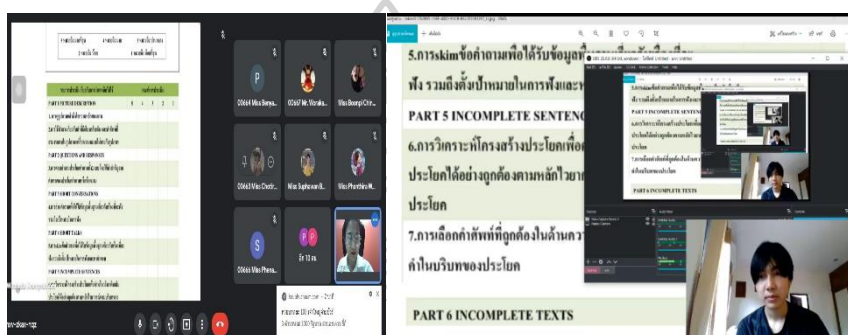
P
0064 Miss Benya...
0067 Mr. Worakа...
Miss Boonpi Chir...
0068 Miss Chotir...
Miss Suphawan B...
Miss Phonthira M...
S
0066 Miss Phena...
P P
อื่น 13 คน

PART 1 PHOTOGRAPHS
PART 2 QUESTION AND RESPONSE
PART 3 SHORT CONVERSATIONS
PART 4 SHORT TALKS
PART 5 INCOMPLETE SENTENCES

5.การskimข้อคำถามเพื่อได้รับข้อมูล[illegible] ฟัง รวมถึงตั้งเป้าหมายในการฟังและ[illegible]

PART 5 INCOMPLETE SENTEN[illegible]

6.การวิเคราะห์โครงสร้างประโยคเพื่อ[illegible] ประโยคได้อย่างถูกต้องตามหลักไวยาก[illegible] ประโยค

7.การเลือกคำศัพท์ที่ถูกต้องในด้านความ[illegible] คำในบริบทของประโยค

PART 6 INCOMPLETE TEXTS

PART 5 INCOMPLETE SENTENCES
PART 6 INCOMPLETE TEXTS